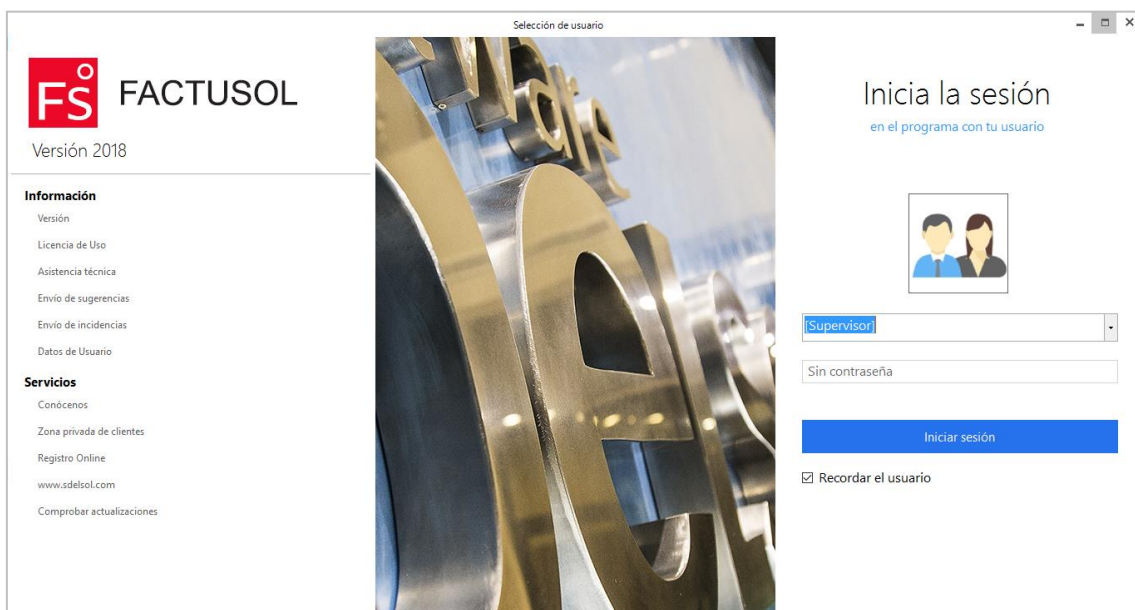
Selección de usuario

FS FACTUSOL

Versión 2018

Información

Versión

Licencia de Uso

Asistencia técnica

Envío de sugerencias

Envío de incidencias

Datos de Usuario

Servicios

Conócenos

Zona privada de clientes

Registro Online

www.sdelsol.com

Comprobar actualizaciones

Inicia la sesión

en el programa con tu usuario

[Supervisor]

Sin contraseña

Iniciar sesión

☑ Recordar el usuario